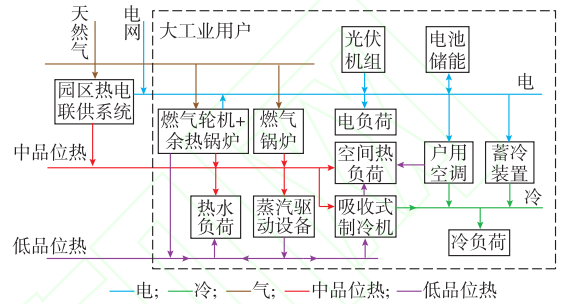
天然气
电网
大工业用户
光伏机组
电池储能
电
园区热电联供系统
燃气轮机+余热锅炉
燃气锅炉
电负荷
中品位热
空间热负荷
户用空调
蓄冷装置
冷
热水负荷
蒸汽驱动设备
吸收式制冷机
冷负荷
低品位热
—电；—冷；—气；—中品位热；—低品位热